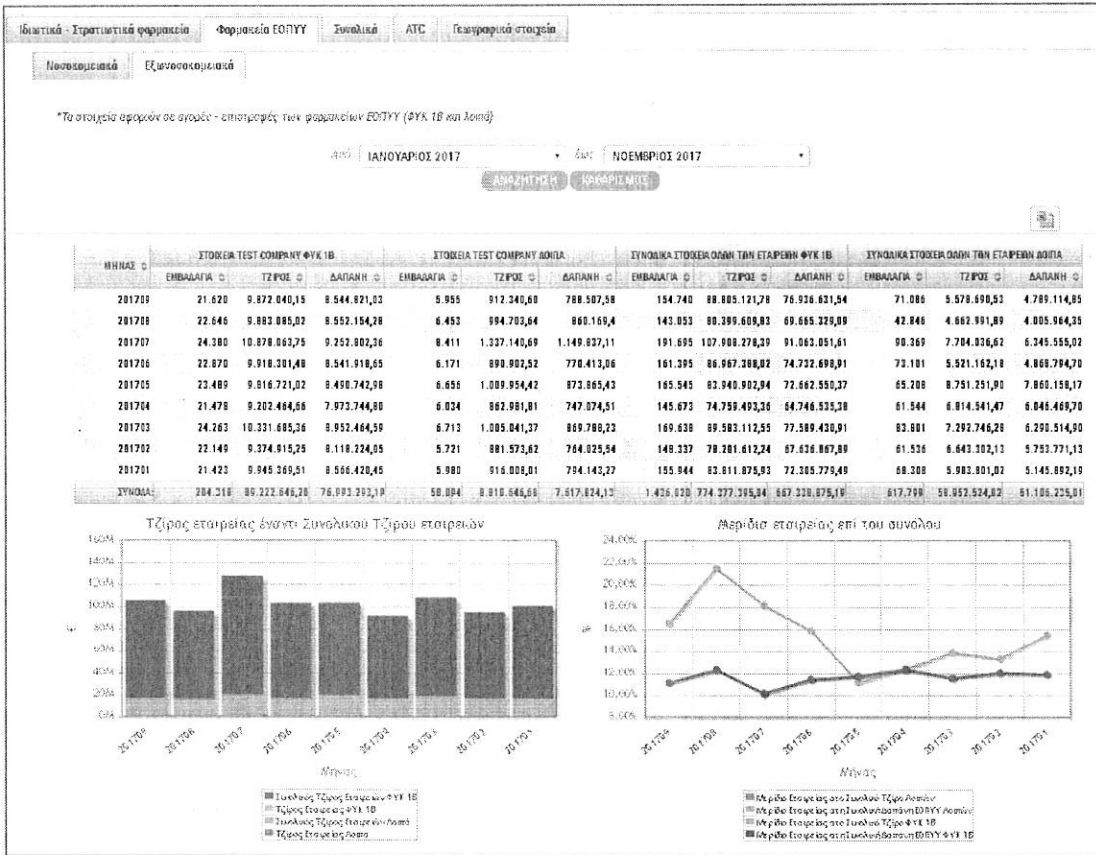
Ιδιωτικά - Στρατιωτικά φαρμακεία | Φαρμακεία ΕΟΠΥΥ | Συνολικά | ATC | Γεωγραφικά στοιχεία

Νοσοκομειακά | Εξωνοσοκομειακά

*Τα στοιχεία αφορούν σε αγορές - επιστροφές των φαρμακείων ΕΟΠΥΥ (ΦΥΚ 1Β και λοιπά)

Από: ΙΑΝΟΥΑΡΙΟΣ 2017 έως: ΝΟΕΜΒΡΙΟΣ 2017

ΑΝΑΖΗΤΗΣΗ ΚΑΘΑΡΙΣΜΟΣ

| ΜΗΝΑΣ | ΣΤΟΙΧΕΙΑ TEST COMPANY ΦΥΚ 1Β ΕΜΒΑΛΑΓΙΑ | ΤΖΙΡΟΣ | ΔΑΠΑΝΗ | ΣΤΟΙΧΕΙΑ TEST COMPANY ΛΟΙΠΑ ΕΜΒΑΛΑΓΙΑ | ΤΖΙΡΟΣ | ΔΑΠΑΝΗ | ΣΥΝΟΛΙΚΑ ΣΤΟΙΧΕΙΑ ΟΛΩΝ ΤΩΝ ΕΤΑΙΡΕΙΩΝ ΦΥΚ 1Β ΕΜΒΑΛΑΓΙΑ | ΤΖΙΡΟΣ | ΔΑΠΑΝΗ | ΣΥΝΟΛΙΚΑ ΣΤΟΙΧΕΙΑ ΟΛΩΝ ΤΩΝ ΕΤΑΙΡΕΙΩΝ ΛΟΙΠΑ ΕΜΒΑΛΑΓΙΑ | ΤΖΙΡΟΣ | ΔΑΠΑΝΗ |
|---|---|---|---|---|---|---|---|---|---|---|---|---|
| 201709 | 21.620 | 9.872.040,15 | 8.544.821,03 | 5.955 | 912.340,60 | 788.507,58 | 154.740 | 88.805.121,78 | 76.936.631,54 | 71.086 | 5.578.690,53 | 4.789.114,85 |
| 201708 | 22.646 | 9.883.085,02 | 8.552.154,28 | 6.453 | 994.703,64 | 860.169,4 | 143.053 | 80.399.609,83 | 69.665.326,09 | 42.846 | 4.662.991,89 | 4.005.964,35 |
| 201707 | 24.380 | 10.878.063,75 | 9.252.802,36 | 8.411 | 1.337.140,69 | 1.149.837,11 | 191.695 | 107.908.278,39 | 91.063.051,61 | 90.369 | 7.704.036,62 | 6.345.555,02 |
| 201706 | 22.870 | 9.918.301,48 | 8.541.918,65 | 6.171 | 890.902,52 | 770.413,06 | 161.395 | 86.967.388,02 | 74.732.698,91 | 73.101 | 5.521.162,18 | 4.868.794,70 |
| 201705 | 23.489 | 9.816.721,02 | 8.490.742,98 | 6.656 | 1.009.954,42 | 873.865,43 | 165.545 | 83.940.902,94 | 72.662.550,37 | 65.208 | 8.751.251,90 | 7.860.158,17 |
| 201704 | 21.478 | 9.202.464,66 | 7.973.744,80 | 6.034 | 862.981,81 | 747.074,51 | 145.673 | 74.759.493,36 | 64.746.535,38 | 61.544 | 6.814.541,47 | 6.046.469,70 |
| 201703 | 24.263 | 10.331.685,36 | 8.952.464,59 | 6.713 | 1.005.041,37 | 869.798,23 | 169.638 | 89.583.112,55 | 77.589.430,91 | 83.801 | 7.292.746,28 | 6.290.514,90 |
| 201702 | 22.149 | 9.374.915,25 | 8.118.224,05 | 5.721 | 881.573,62 | 764.025,54 | 149.337 | 78.281.612,24 | 67.636.867,89 | 61.536 | 6.643.302,13 | 5.753.771,13 |
| 201701 | 21.423 | 9.945.369,51 | 8.566.420,45 | 5.980 | 916.008,01 | 794.143,27 | 155.944 | 83.811.875,93 | 72.305.779,49 | 68.308 | 5.983.801,02 | 5.145.892,19 |
| ΣΥΝΟΛΑ: | 204.318 | 89.222.646,28 | 76.993.293,19 | 58.094 | 8.810.646,66 | 7.617.624,13 | 1.436.020 | 774.377.395,84 | 667.338.875,19 | 617.799 | 58.952.524,82 | 51.106.235,01 |

Τζίρος εταιρείας έναντι Συνολικού Τζίρου εταιρειών

160%
140%
120%
100%
80%
60%
40%
20%
0%

201709 201708 201707 201706 201705 201704 201703 201702 201701

Μήνας

Συνολικός Τζίρος Εταιρειών ΦΥΚ 1Β
Τζίρος Εταιρείας ΦΥΚ 1Β
Συνολικός Τζίρος Εταιρειών Λοιπά
Τζίρος Εταιρείας Λοιπά

Μερίδιο εταιρείας επί του συνόλου

24,00%
22,00%
20,00%
18,00%
16,00%
14,00%
12,00%
10,00%
8,00%

201709 201708 201707 201706 201705 201704 201703 201702 201701

Μήνας

Μερίδιο Εταιρείας στο Συνολικό Τζίρο Λοιπών
Μερίδιο Εταιρείας στη Συνολική δαπάνη ΕΟΠΥΥ Λοιπών
Μερίδιο Εταιρείας στο Συνολικό Τζίρο ΦΥΚ 1Β
Μερίδιο Εταιρείας στη Συνολική δαπάνη ΕΟΠΥΥ ΦΥΚ 1Β